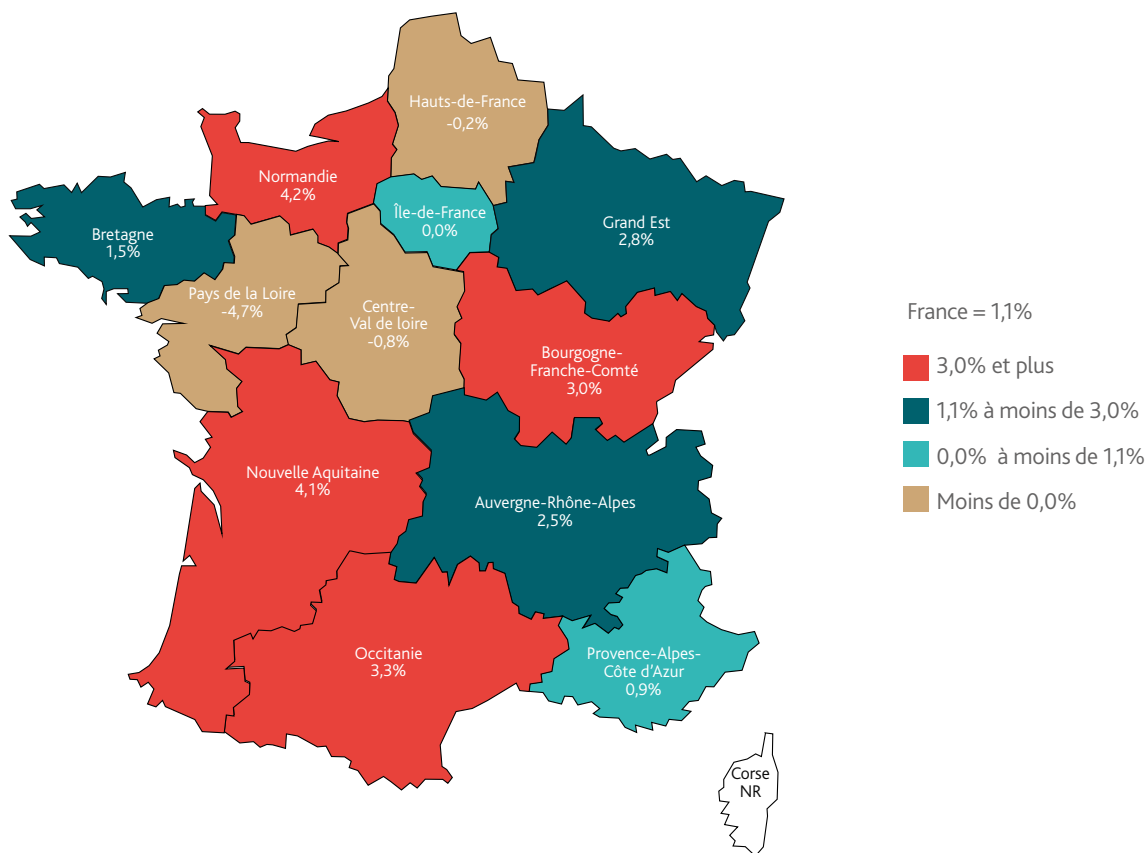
Hauts-de-France
-0,2%

Normandie
4,2%

Île-de-France
0,0%

Grand Est
2,8%

Bretagne
1,5%

Pays de la Loire
-4,7%

Centre-
Val de loire
-0,8%

Bourgogne-
Franche-Comté
3,0%

Nouvelle Aquitaine
4,1%

Auvergne-Rhône-Alpes
2,5%

Occitanie
3,3%

Provence-Alpes-
Côte d'Azur
0,9%

Corse
NR

France = 1,1%

3,0% et plus

1,1% à moins de 3,0%

0,0% à moins de 1,1%

Moins de 0,0%